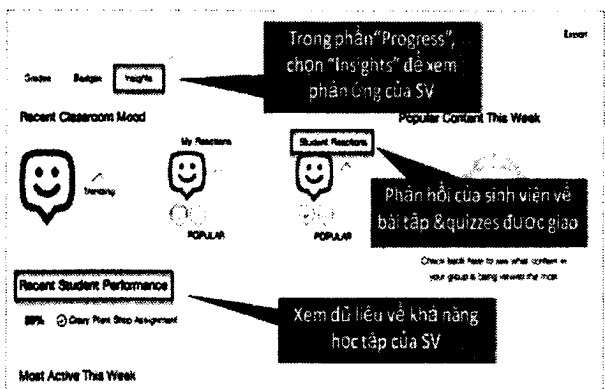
Trong phần "Progress", chọn "Insights" để xem phản ứng của SV

Lesson

Grades Badges Insights

Recent Classroom Mood

My Reactions

Student Reactions

Popular Content This Week

Trending

POPULAR

POPULAR

Phản hồi của sinh viên về bài tập &quizzes được giao

Check back here to see what content in your group is being viewed the most

Recent Student Performance

88% Crazy Plant Shop Assignment

Xem dữ liệu về khả năng học tập của SV

Most Active This Week